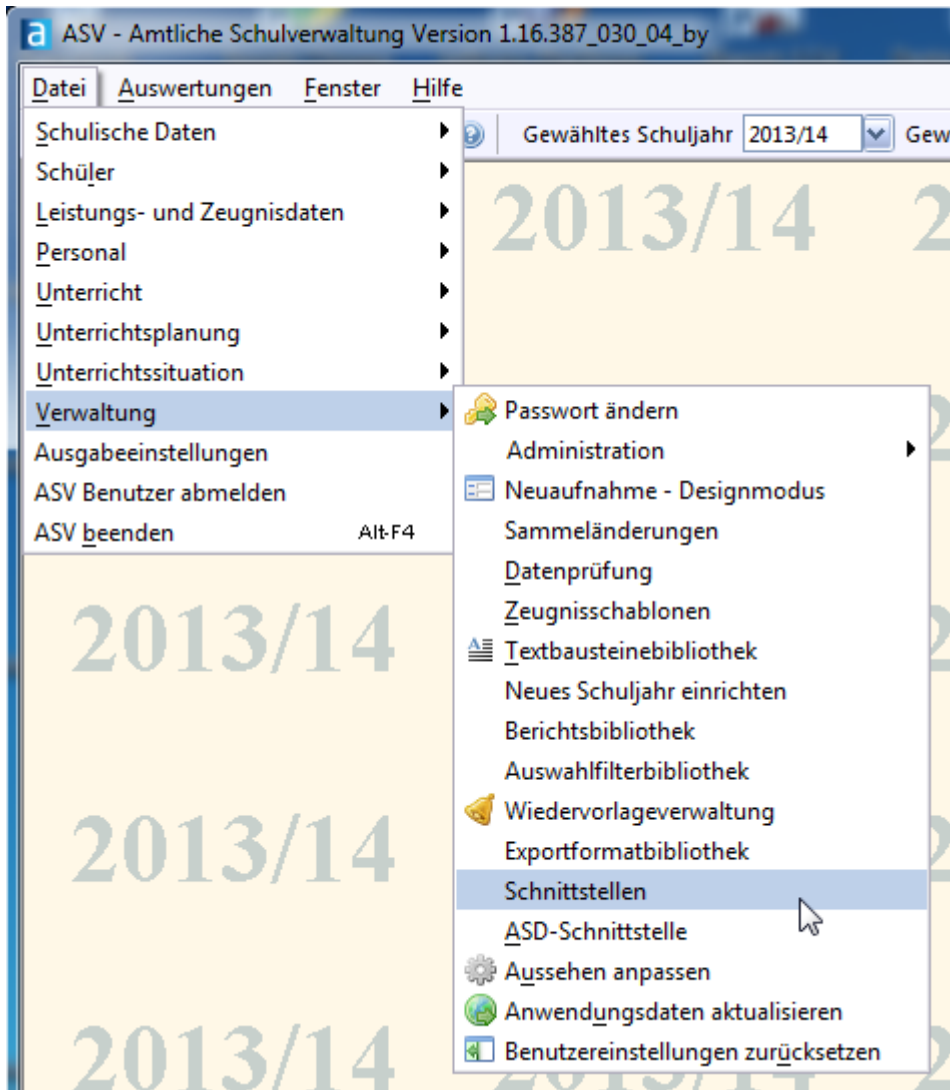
a ASV - Amtliche Schulverwaltung Version 1.16.387_030_04_by

Datei Auswertungen Fenster Hilfe

Gewähltes Schuljahr 2013/14 Gew

Schulische Daten
Schüler
Leistungs- und Zeugnisdaten
Personal
Unterricht
Unterrichtsplanung
Unterrichtssituation
Verwaltung
Ausgabeeinstellungen
ASV Benutzer abmelden
ASV beenden Alt-F4

Passwort ändern
Administration
Neuaufnahme - Designmodus
Sammeländerungen
Datenprüfung
Zeugnisschablonen
Textbausteinebibliothek
Neues Schuljahr einrichten
Berichtsbibliothek
Auswahlfilterbibliothek
Wiedervorlageverwaltung
Exportformatbibliothek
Schnittstellen
ASD-Schnittstelle
Aussehen anpassen
Anwendungsdaten aktualisieren
Benutzereinstellungen zurücksetzen

2013/14
2013/14
2013/14
2013/14